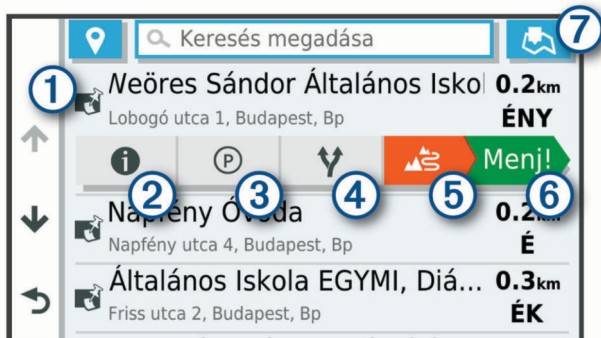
Keresés megadása

7

1

Neöres Sándor Általános Isko

0.2km

Lobogó utca 1, Budapest, Bp

ÉNY

P

Menj!

2

3

4

5

6

Napfény Óvoda

0.2km

Napfény utca 4, Budapest, Bp

É

Általános Iskola EGYMI, Diá...

0.3km

Friss utca 2, Budapest, Bp

ÉK